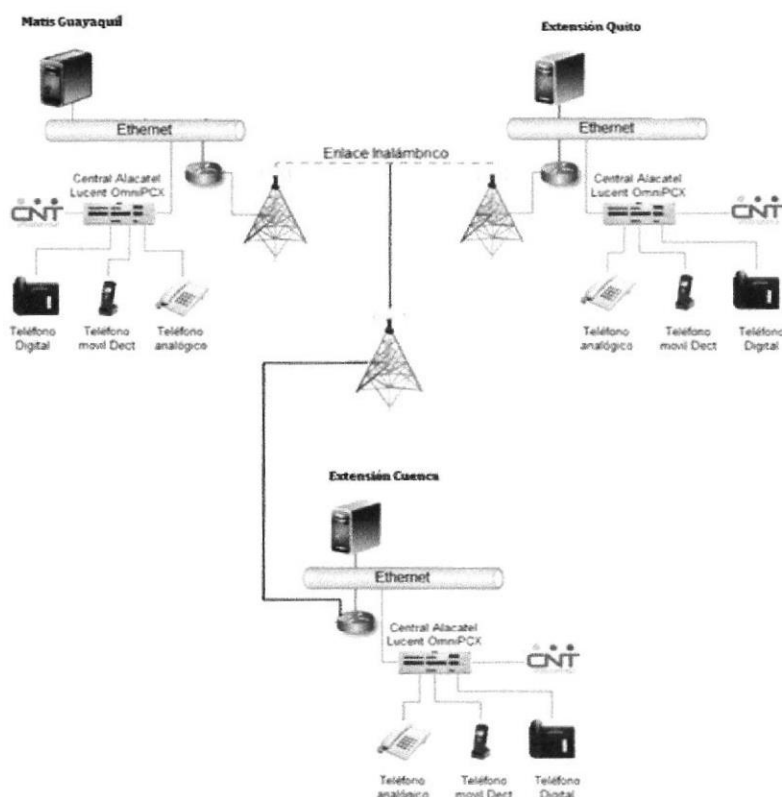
Matis Guayaquil

Extensión Quito

Ethernet

Ethernet

Enlace Inalámbrico

Central Alacatel Lucent OmniPCX

Central Alacatel Lucent OmniPCX

CNT

CNT

Teléfono Digital

Teléfono movil Dect

Teléfono analógico

Teléfono analógico

Telefono movil Dect

Teléfono Digital

Extensión Cuenca

Ethernet

Central Alacatel Lucent OmniPCX

CNT

Teléfono analógico

Teléfono movil Dect

Teléfono Digital